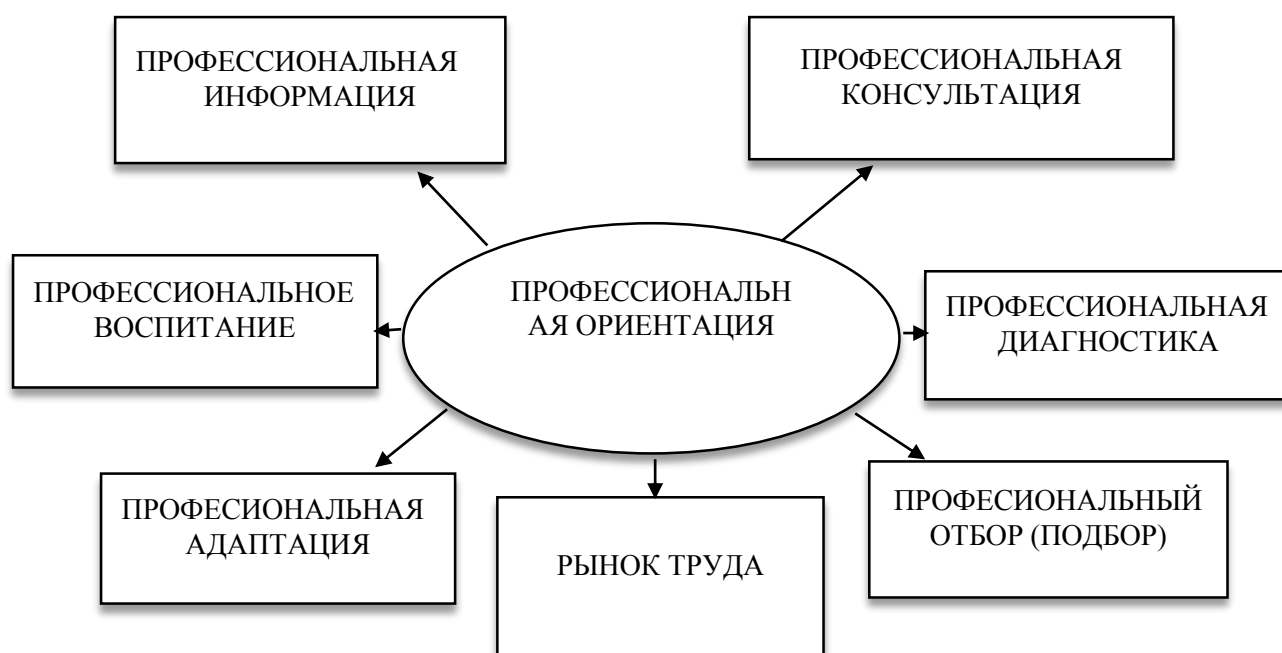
ПРОФЕССИОНАЛЬНАЯ ИНФОРМАЦИЯ

ПРОФЕССИОНАЛЬНАЯ КОНСУЛЬТАЦИЯ

ПРОФЕССИОНАЛЬНОЕ ВОСПИТАНИЕ

ПРОФЕССИОНАЛЬН АЯ ОРИЕНТАЦИЯ

ПРОФЕССИОНАЛЬНАЯ ДИАГНОСТИКА

ПРОФЕСИОНАЛЬНАЯ АДАПТАЦИЯ

РЫНОК ТРУДА

ПРОФЕСИОНАЛЬНЫЙ ОТБОР (ПОДБОР)